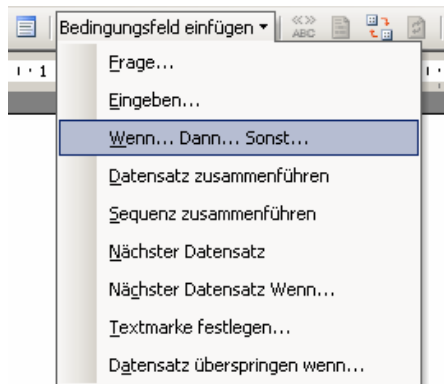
Bedingungsfeld einfügen ▾

«» ABC

Frage...

Eingeben...

Wenn... Dann... Sonst...

Datensatz zusammenführen

Sequenz zusammenführen

Nächster Datensatz

Nächster Datensatz Wenn...

Textmarke festlegen...

Datensatz überspringen wenn...